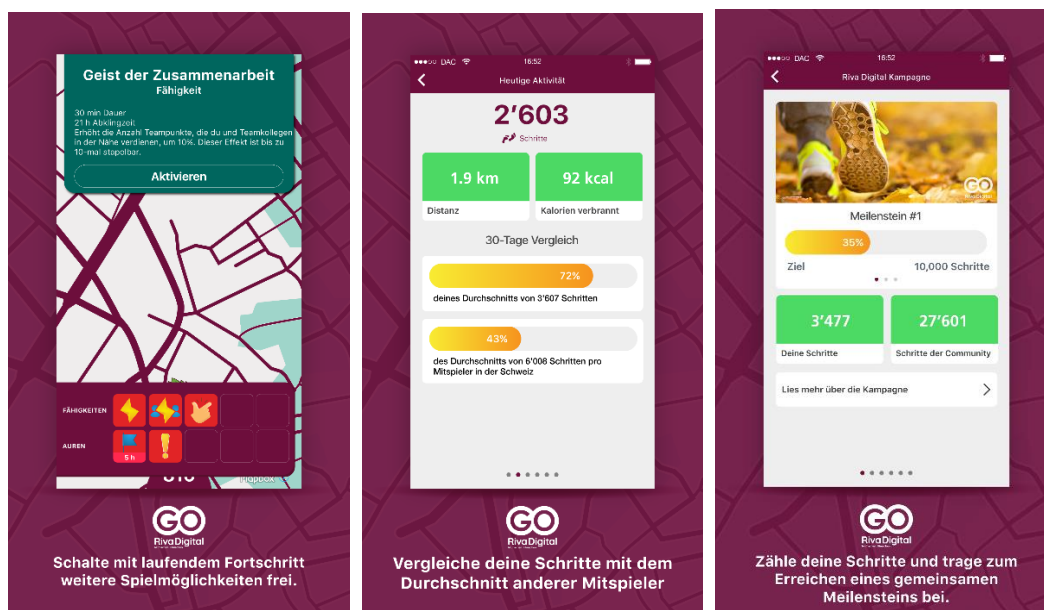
Geist der Zusammenarbeit
Fähigkeit

30 min Dauer
21 h Abklingzeit
Erhöht die Anzahl Teampunkte, die du und Teamkollegen in der Nähe verdienen, um 10%. Dieser Effekt ist bis zu 10-mal stapelbar.

Aktivieren

FÄHIGKEITEN
AUREN
5 h
mapbox

GO Riva Digital

Schalte mit laufendem Fortschritt weitere Spielmöglichkeiten frei.

●●●○○ DAC 16:52
Heutige Aktivität

2'603
Schritte

1.9 km
Distanz

92 kcal
Kalorien verbrannt

30-Tage Vergleich

72%
deines Durchschnitts von 3'607 Schritten

43%
des Durchschnitts von 6'006 Schritten pro Mitspieler in der Schweiz

GO Riva Digital

Vergleiche deine Schritte mit dem Durchschnitt anderer Mitspieler

●●●○○ DAC 16:52
Riva Digital Kampagne

GO

Meilenstein #1

35%
Ziel
10,000 Schritte

3'477
Deine Schritte

27'601
Schritte der Community

Lies mehr über die Kampagne

GO Riva Digital

Zähle deine Schritte und trage zum Erreichen eines gemeinsamen Meilensteins bei.